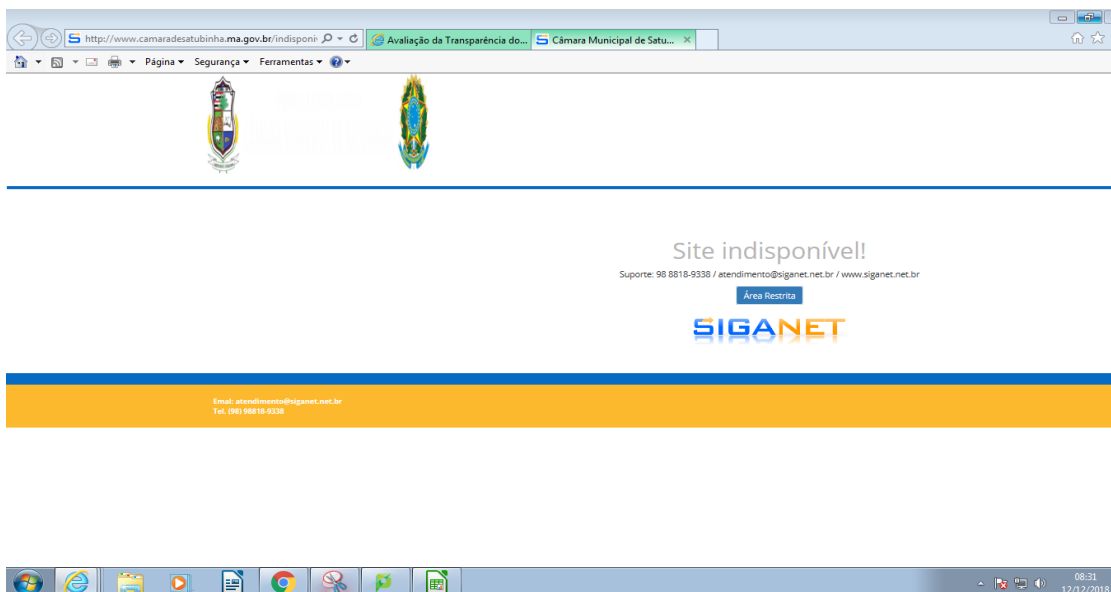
http://www.camaradesatubinha.ma.gov.br/indisponi

Avaliação da Transparência do...

Câmara Municipal de Satu...

Página ▾ Segurança ▾ Ferramentas ▾

Site indisponível!

Suporte: 98 8818-9338 / atendimento@siganet.net.br / www.siganet.net.br

Área Restrita

SIGANET

Email: atendimento@siganet.net.br
Tel. (98) 98818-9338

08:31
12/12/2018